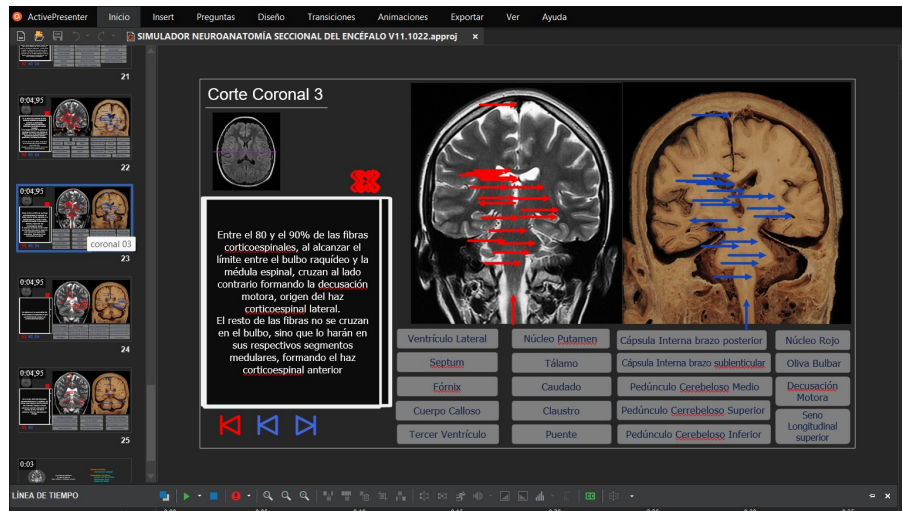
ActivePresenter Inicio Insert Preguntas Diseño Transiciones Animaciones Exportar Ver Ayuda

SIMULADOR NEUROANATOMÍA SECCIONAL DEL ENCÉFALO V11.1022.approj ×

21
0:04,95
22
0:04,95
coronal 03
23
0:04,95
24
0:04,95
25
0:03

Corte Coronal 3

Entre el 80 y el 90% de las fibras corticoespinales, al alcanzar el límite entre el bulbo raquídeo y la médula espinal, cruzan al lado contrario formando la decusación motora, origen del haz corticoespinal lateral.
El resto de las fibras no se cruzan en el bulbo, sino que lo harán en sus respectivos segmentos medulares, formando el haz corticoespinal anterior

| Ventrículo Lateral | Núcleo Putamen | Cápsula Interna brazo posterior | Núcleo Rojo |
|---|---|---|---|
| Septum | Tálamo | Cápsula Interna brazo sublenticular | Oliva Bulbar |
| Fórnix | Caudado | Pedúnculo Cerebeloso Medio | Decusación Motora |
| Cuerpo Calloso | Claustro | Pedúnculo Cerebeloso Superior | Seno Longitudinal superior |
| Tercer Ventrículo | Puente | Pedúnculo Cerebeloso Inferior | |

LÍNEA DE TIEMPO